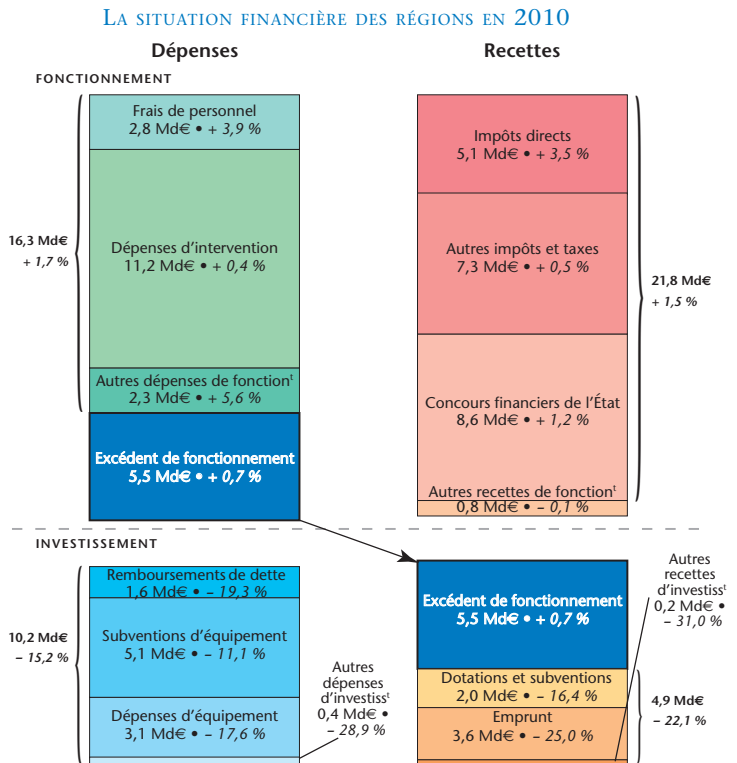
La situation financière des régions en 2010

Dépenses

Recettes

FONCTIONNEMENT

Frais de personnel
2,8 Md€ • + 3,9 %

Dépenses d'intervention
11,2 Md€ • + 0,4 %

Autres dépenses de fonctiont
2,3 Md€ • + 5,6 %

16,3 Md€
+ 1,7 %

Excédent de fonctionnement
5,5 Md€ • + 0,7 %

Impôts directs
5,1 Md€ • + 3,5 %

Autres impôts et taxes
7,3 Md€ • + 0,5 %

Concours financiers de l'État
8,6 Md€ • + 1,2 %

Autres recettes de fonctiont
0,8 Md€ • – 0,1 %

21,8 Md€
+ 1,5 %

INVESTISSEMENT

Remboursements de dette
1,6 Md€ • – 19,3 %

Subventions d'équipement
5,1 Md€ • – 11,1 %

Dépenses d'équipement
3,1 Md€ • – 17,6 %

10,2 Md€
– 15,2 %

Autres dépenses d'investisst
0,4 Md€ •
– 28,9 %

Excédent de fonctionnement
5,5 Md€ • + 0,7 %

Autres recettes d'investisst
0,2 Md€ •
– 31,0 %

Dotations et subventions
2,0 Md€ • – 16,4 %

Emprunt
3,6 Md€ • – 25,0 %

4,9 Md€
– 22,1 %